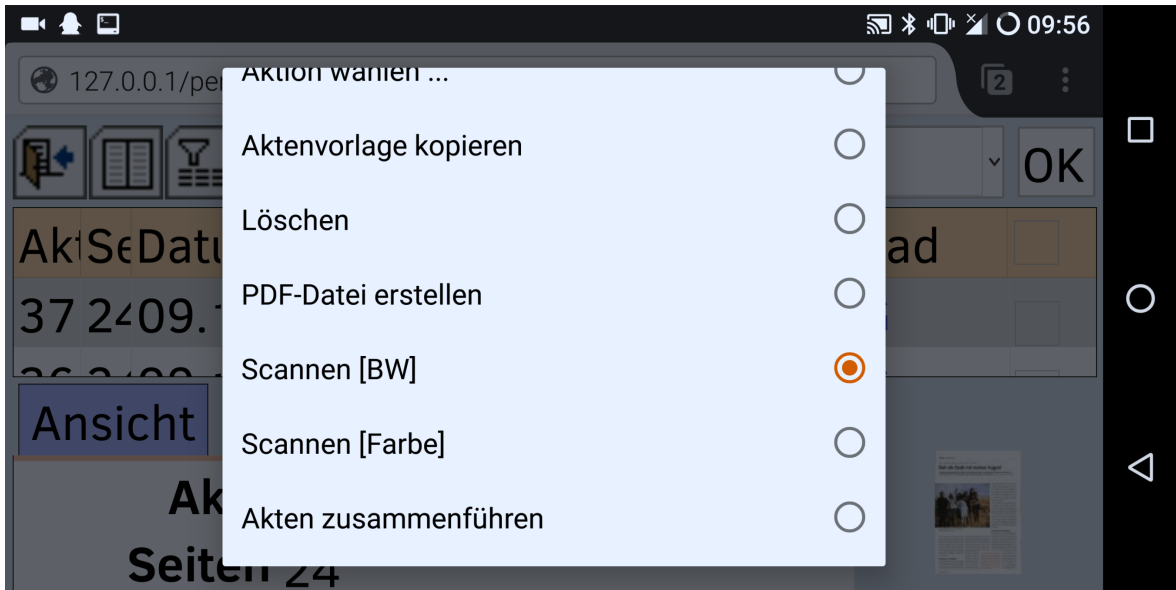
09:56

127.0.0.1/pe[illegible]

2

OK

Ak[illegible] Se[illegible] Datu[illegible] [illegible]ad

37 24 09.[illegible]

Ansicht

Ak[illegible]

Seiten 24

Aktion wählen ...

Aktenvorlage kopieren

Löschen

PDF-Datei erstellen

Scannen [BW]

Scannen [Farbe]

Akten zusammenführen